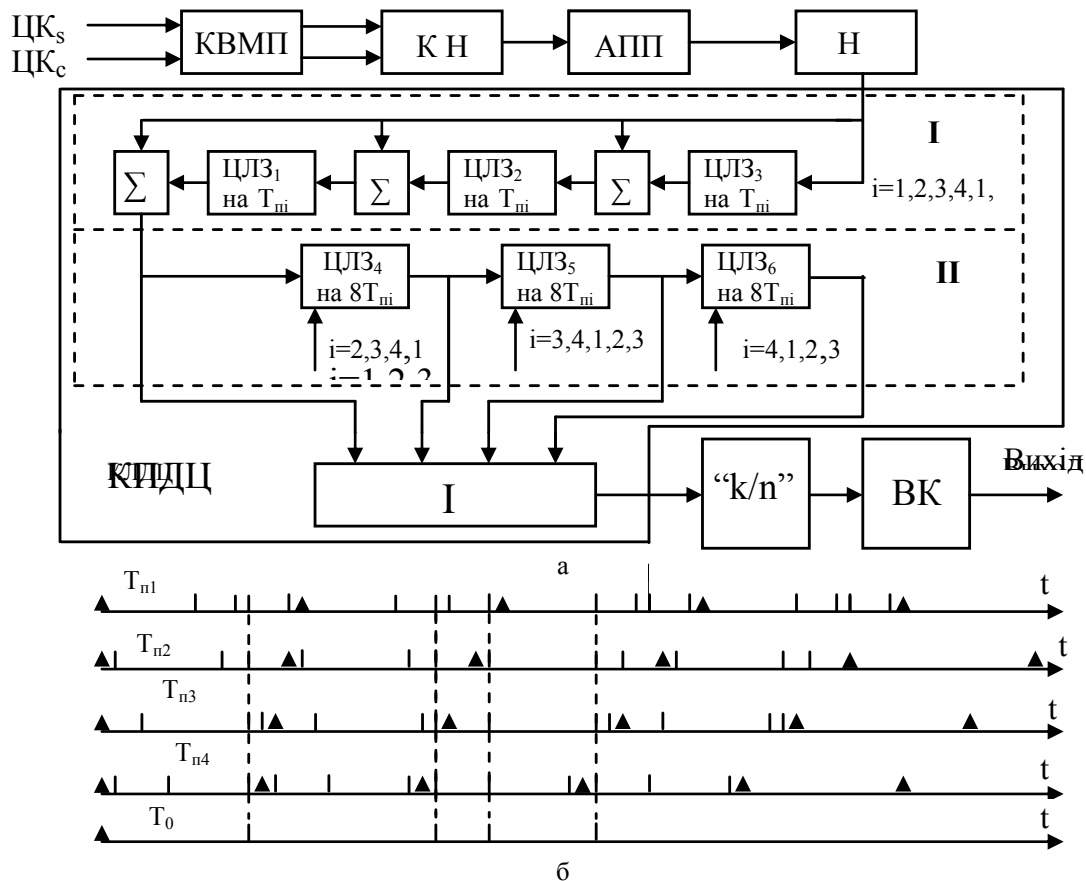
ЦК$_s$
ЦК$_c$
КВМП
К Н
АПП
Н

I
ЦЛЗ$_1$ на Т$_{пі}$
ЦЛЗ$_2$ на Т$_{пі}$
ЦЛЗ$_3$ на Т$_{пі}$
$\sum$
$\sum$
$\sum$
i=1,2,3,4,1,

II
ЦЛЗ$_4$ на 8Т$_{пі}$
ЦЛЗ$_5$ на 8Т$_{пі}$
ЦЛЗ$_6$ на 8Т$_{пі}$
i=2,3,4,1
i=1,2,3
i=3,4,1,2,3
i=4,1,2,3

КПДЦ
I
"k/n"
ВК
Вихід

а

Т$_{п1}$
t
Т$_{п2}$
t
Т$_{п3}$
t
Т$_{п4}$
t
Т$_0$
t

б